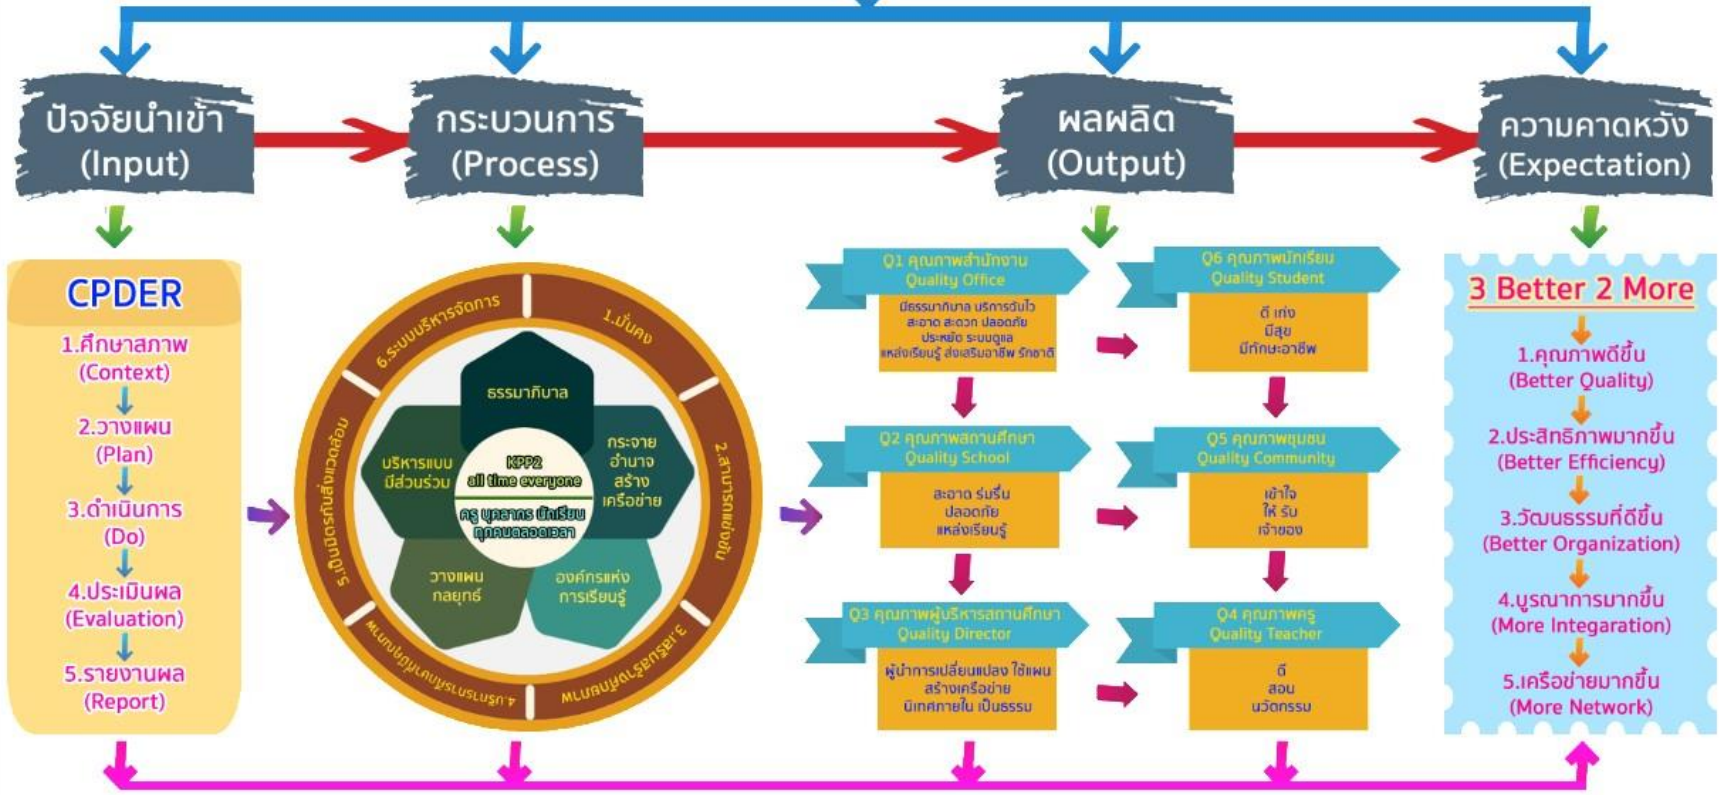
ปัจจัยนำเข้า (Input)

กระบวนการ (Process)

ผลผลิต (Output)

ความคาดหวัง (Expectation)

CPDER

1.ศึกษาสภาพ (Context)

2.วางแผน (Plan)

3.ดำเนินการ (Do)

4.ประเมินผล (Evaluation)

5.รายงานผล (Report)

6.ระบบบริหารจัดการ

1.มั่นคง

2.สามารถแข่งขัน

3.เสริมสร้างศักยภาพ

4.การพัฒนาคุณภาพชีวิต

5.เป็นมิตรกับสิ่งแวดล้อม

ธรรมาภิบาล

กระจายอำนาจ สร้างเครือข่าย

องค์กรแห่งการเรียนรู้

วางแผนกลยุทธ์

บริหารแบบมีส่วนร่วม

KPP2 all time everyone

ครู บุคลากร นักเรียน ทุกคนตลอดเวลา

Q1 คุณภาพสำนักงาน Quality Office

มีธรรมาภิบาล บริการฉับไว สะอาด สะดวก ปลอดภัย ประหยัด ระบบดูแล แหล่งเรียนรู้ ส่งเสริมอาชีพ รักชาติ

Q6 คุณภาพนักเรียน Quality Student

ดี เก่ง มีสุข มีทักษะอาชีพ

Q2 คุณภาพสถานศึกษา Quality School

สะอาด ร่มรื่น ปลอดภัย แหล่งเรียนรู้

Q5 คุณภาพชุมชน Quality Community

เข้าใจ ให้ รับ เจ้าของ

Q3 คุณภาพผู้บริหารสถานศึกษา Quality Director

ผู้นำการเปลี่ยนแปลง ใช้แผน สร้างเครือข่าย นิเทศภายใน เป็นธรรม

Q4 คุณภาพครู Quality Teacher

ดี สอน นวัตกรรม

3 Better 2 More

1.คุณภาพดีขึ้น (Better Quality)

2.ประสิทธิภาพมากขึ้น (Better Efficiency)

3.วัฒนธรรมที่ดีขึ้น (Better Organization)

4.บูรณาการมากขึ้น (More Integaration)

5.เครือข่ายมากขึ้น (More Network)